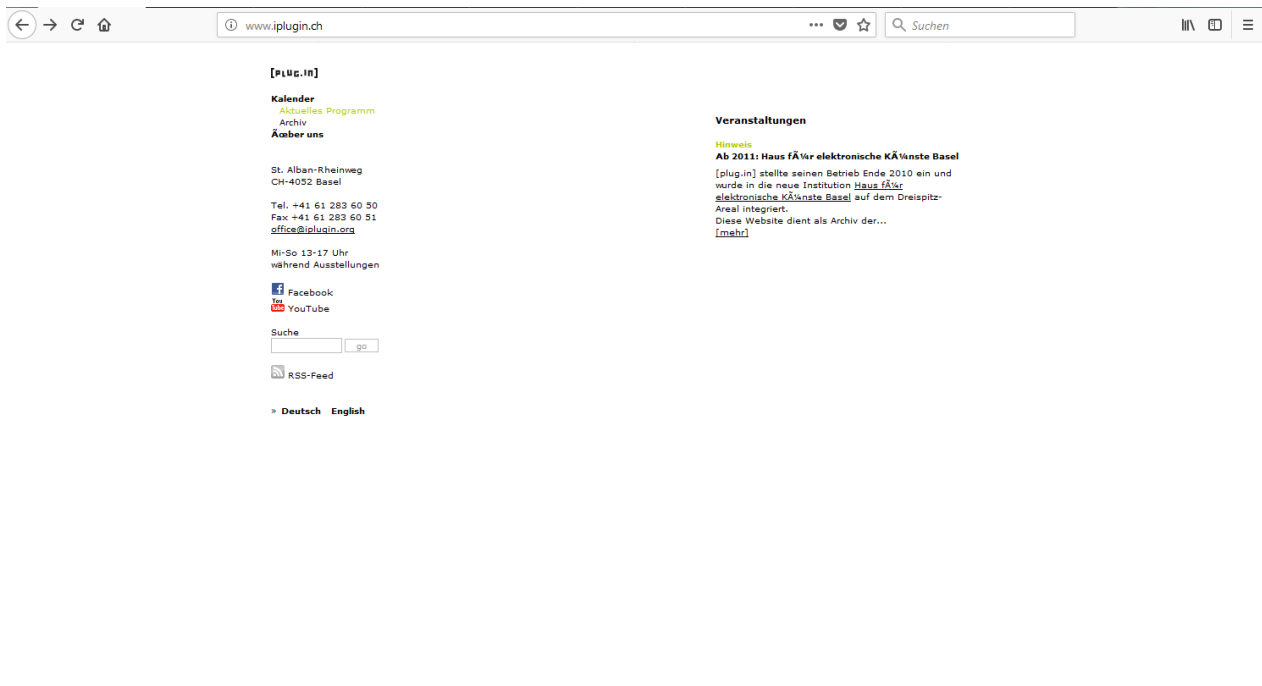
www.iplugin.ch

Suchen

[PLUG.IN]

Kalender
Aktuelles Programm
Archiv
Ãœber uns

St. Alban-Rheinweg
CH-4052 Basel

Tel. +41 61 283 60 50
Fax +41 61 283 60 51
office@iplugin.org

Mi-So 13-17 Uhr
während Ausstellungen

Facebook
YouTube

Suche
go

RSS-Feed

» Deutsch English

Veranstaltungen

Hinweis
Ab 2011: Haus fÃ¼r elektronische KÃ¼nste Basel

[plug.in] stellte seinen Betrieb Ende 2010 ein und wurde in die neue Institution Haus fÃ¼r elektronische KÃ¼nste Basel auf dem Dreispitz-Areal integriert.
Diese Website dient als Archiv der...
[mehr]